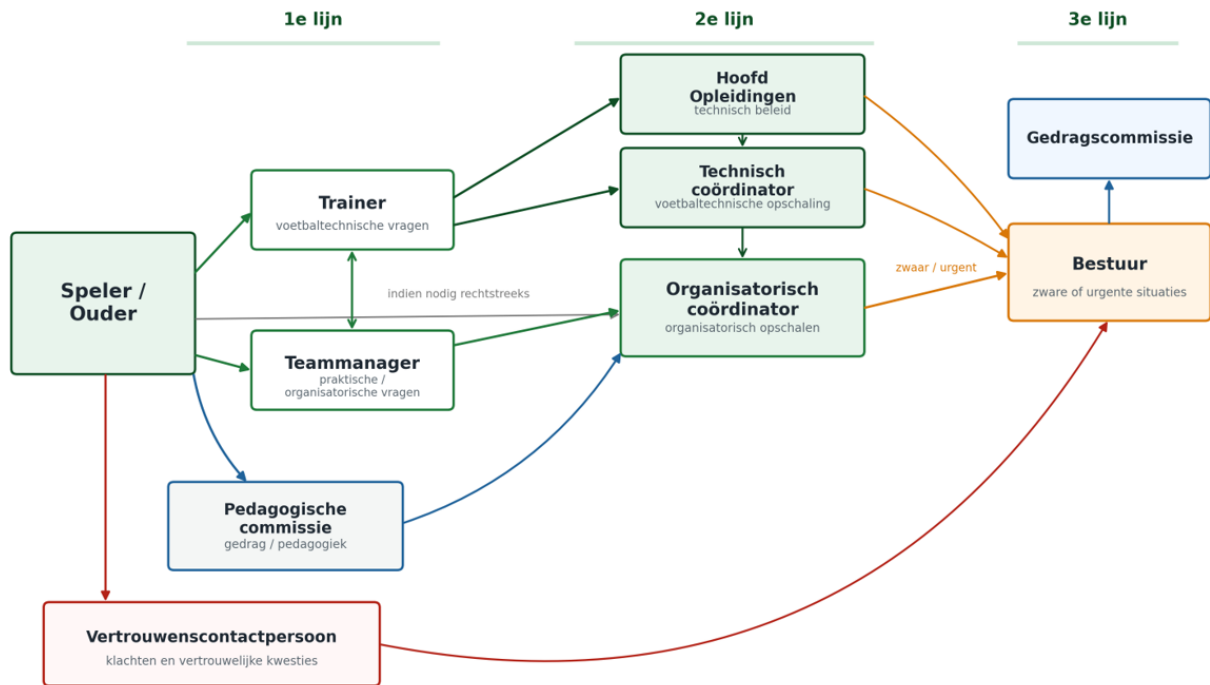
1e lijn

2e lijn

3e lijn

Hoofd Opleidingen
technisch beleid

Gedragscommissie

Trainer
voetbaltechnische vragen

Technisch coördinator
voetbaltechnische opschaling

Speler / Ouder

zwaar / urgent

Bestuur
zware of urgente situaties

indien nodig rechtstreeks

Organisatorisch coördinator
organisatorisch opschalen

Teammanager
praktische / organisatorische vragen

Pedagogische commissie
gedrag / pedagogiek

Vertrouwenscontactpersoon
klachten en vertrouwelijke kwesties